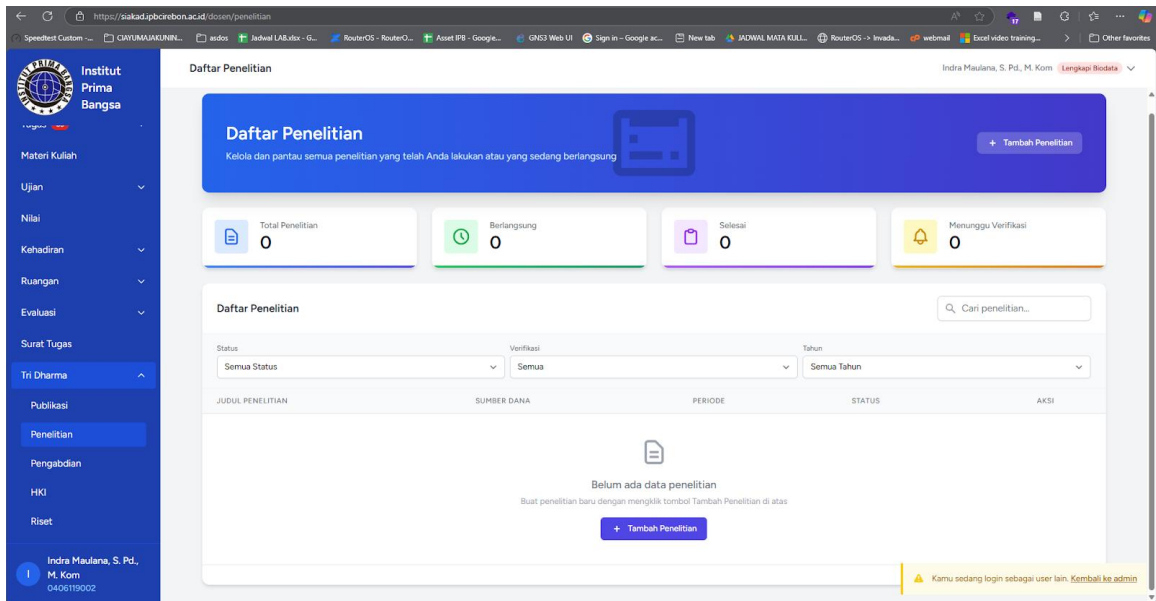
https://siakad.ipbcirebon.ac.id/dosen/penelitian

Speedtest Custom -... CIAYUMAJAKUNIN... asdos Jadwal LAB.xlsx - G... RouterOS - RouterO... Asset IPB - Google... GNS3 Web UI Sign in – Google ac... New tab JADWAL MATA KULI... RouterOS -> Invada... webmail Excel video training... Other favorites

Institut Prima Bangsa

Tugas

Materi Kuliah

Ujian

Nilai

Kehadiran

Ruangan

Evaluasi

Surat Tugas

Tri Dharma

Publikasi

Penelitian

Pengabdian

HKI

Riset

Indra Maulana, S. Pd., M. Kom
0406119002

Daftar Penelitian

Indra Maulana, S. Pd., M. Kom Lengkapi Biodata

Daftar Penelitian

Kelola dan pantau semua penelitian yang telah Anda lakukan atau yang sedang berlangsung

+ Tambah Penelitian

Total Penelitian
0

Berlangsung
0

Selesai
0

Menunggu Verifikasi
0

Daftar Penelitian

Cari penelitian...

Status
Semua Status

Verifikasi
Semua

Tahun
Semua Tahun

| JUDUL PENELITIAN | SUMBER DANA | PERIODE | STATUS | AKSI |
|---|---|---|---|---|

Belum ada data penelitian

Buat penelitian baru dengan mengklik tombol Tambah Penelitian di atas

+ Tambah Penelitian

Kamu sedang login sebagai user lain. Kembali ke admin